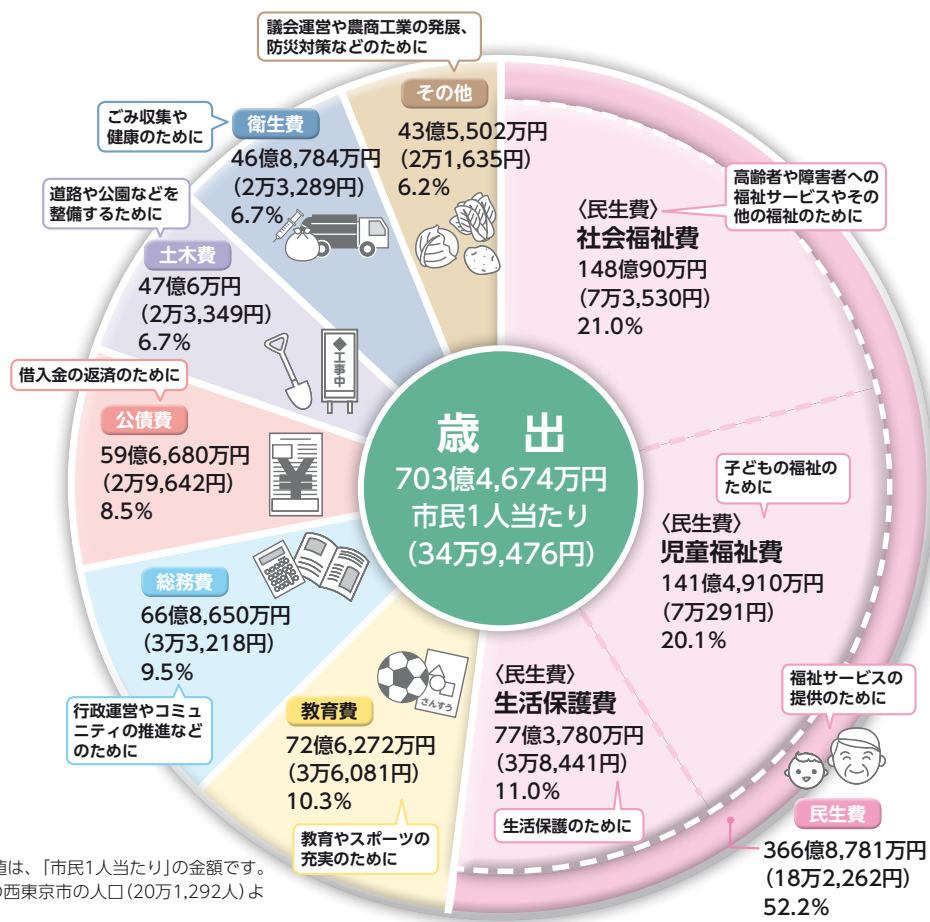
議会運営や農商工業の発展、防災対策などのために

その他
43億5,502万円
(2万1,635円)
6.2%

ごみ収集や健康のために

衛生費
46億8,784万円
(2万3,289円)
6.7%

道路や公園などを整備するために

土木費
47億6万円
(2万3,349円)
6.7%

◆工事中

借入金の返済のために

公債費
59億6,680万円
(2万9,642円)
8.5%

総務費
66億8,650万円
(3万3,218円)
9.5%

行政運営やコミュニティの推進などのために

教育費
72億6,272万円
(3万6,081円)
10.3%

さんすう

教育やスポーツの充実のために

高齢者や障害者への福祉サービスやその他の福祉のために

〈民生費〉
社会福祉費
148億90万円
(7万3,530円)
21.0%

歳 出
703億4,674万円
市民1人当たり
(34万9,476円)

子どもの福祉のために

〈民生費〉
児童福祉費
141億4,910万円
(7万291円)
20.1%

〈民生費〉
生活保護費
77億3,780万円
(3万8,441円)
11.0%

生活保護のために

福祉サービスの提供のために

民生費
366億8,781万円
(18万2,262円)
52.2%

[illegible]値は、「市民1人当たり」の金額です。
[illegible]の西東京市の人口(20万1,292人)よ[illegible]